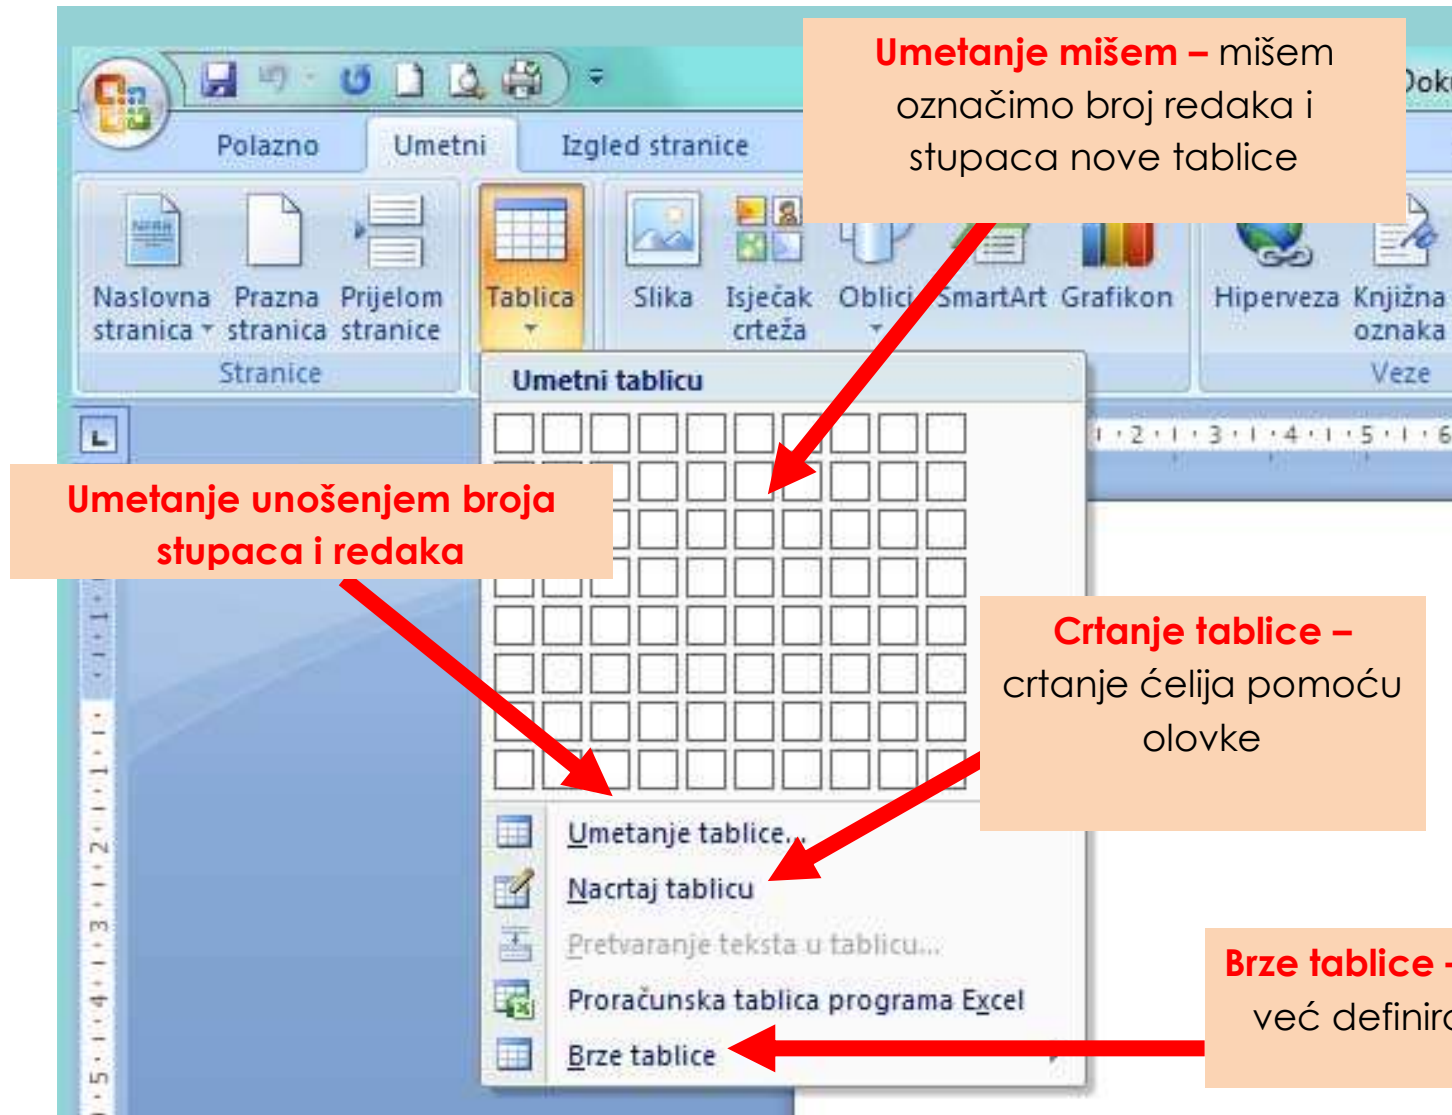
Umetanje mišem – mišem označimo broj redaka i stupaca nove tablice

Doku

Polazno Umetni Izgled stranice

Naslovna stranica Prazna stranica Prijelom stranice
Stranice

Tablica

Slika Isječak crteža Oblici SmartArt Grafikon

Hiperveza Knjižna oznaka
Veze

Umetni tablicu

Umetanje unošenjem broja stupaca i redaka

Crtanje tablice – crtanje ćelija pomoću olovke

Umetanje tablice...
Nacrtaj tablicu
Pretvaranje teksta u tablicu...
Proračunska tablica programa Excel
Brze tablice

Brze tablice – već definir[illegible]

· 2 · 1 · 3 · 1 · 4 · 1 · 5 · 1 · 6

1 · 1 · 1 · 2 · 1 · 3 · 1 · 4 · 1 · 5